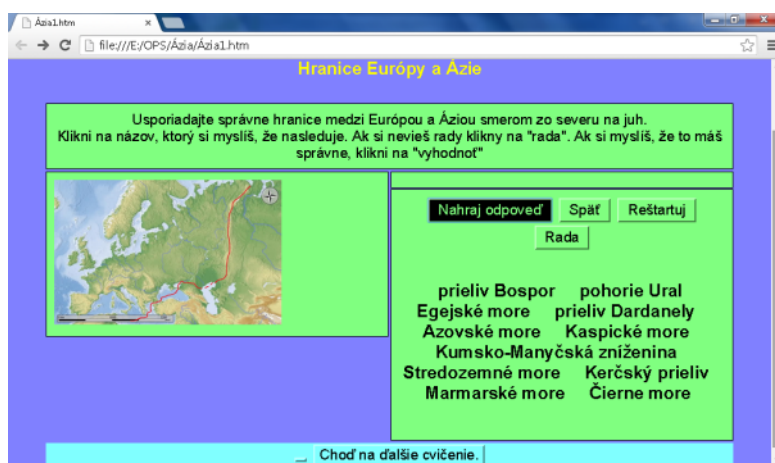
Ázia1.htm ×

file:///E:/OPS/Ázia/Ázia1.htm

Hranice Európy a Ázie

Usporiadajte správne hranice medzi Európou a Áziou smerom zo severu na juh.
Klikni na názov, ktorý si myslíš, že nasleduje. Ak si nevieš rady klikny na "rada". Ak si myslíš, že to máš správne, klikni na "vyhodnoť"

Nahraj odpoveď | Späť | Reštartuj | Rada

prieliv Bospor pohorie Ural
Egejské more prieliv Dardanely
Azovské more Kaspické more
Kumsko-Manyčská zníženina
Stredozemné more Kerčský prieliv
Marmarské more Čierne more

Choď na ďalšie cvičenie.